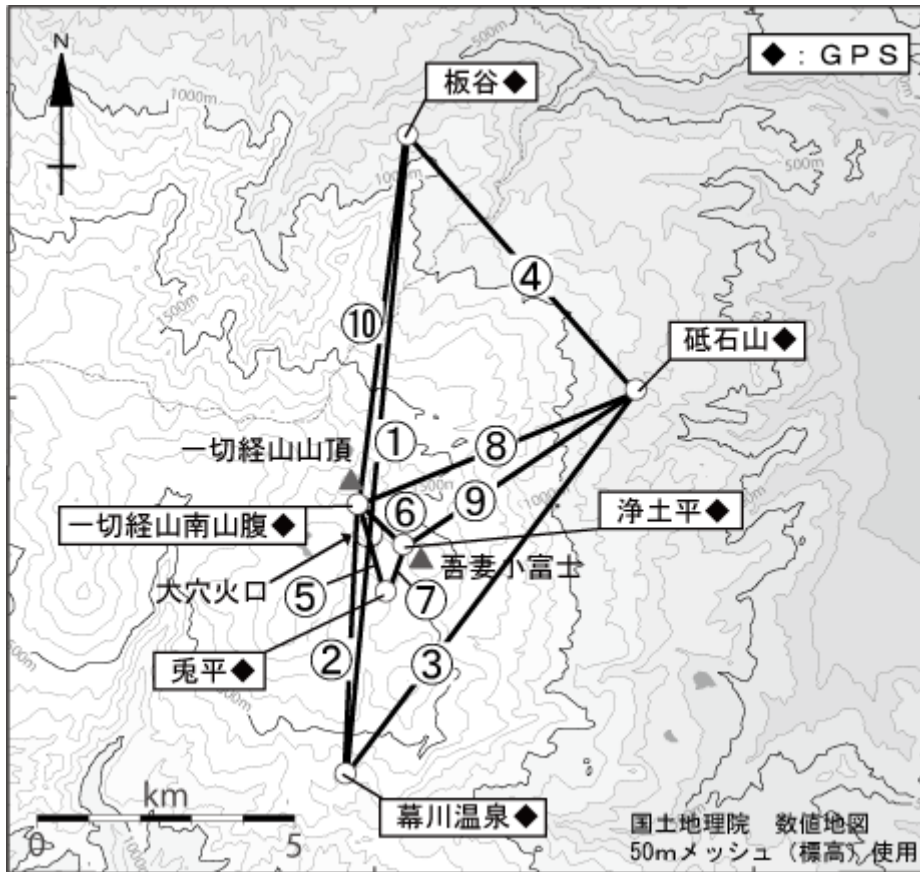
N

◆：GPS

板谷◆

砥石山◆

一切経山山頂

一切経山南山腹◆

浄土平◆

大穴火口

吾妻小富士

兎平◆

幕川温泉◆

①
②
③
④
⑤
⑥
⑦
⑧
⑨
⑩

1000m
500m
1500m
1000m
500m

km
0
5

国土地理院　数値地図
50mメッシュ（標高）使用